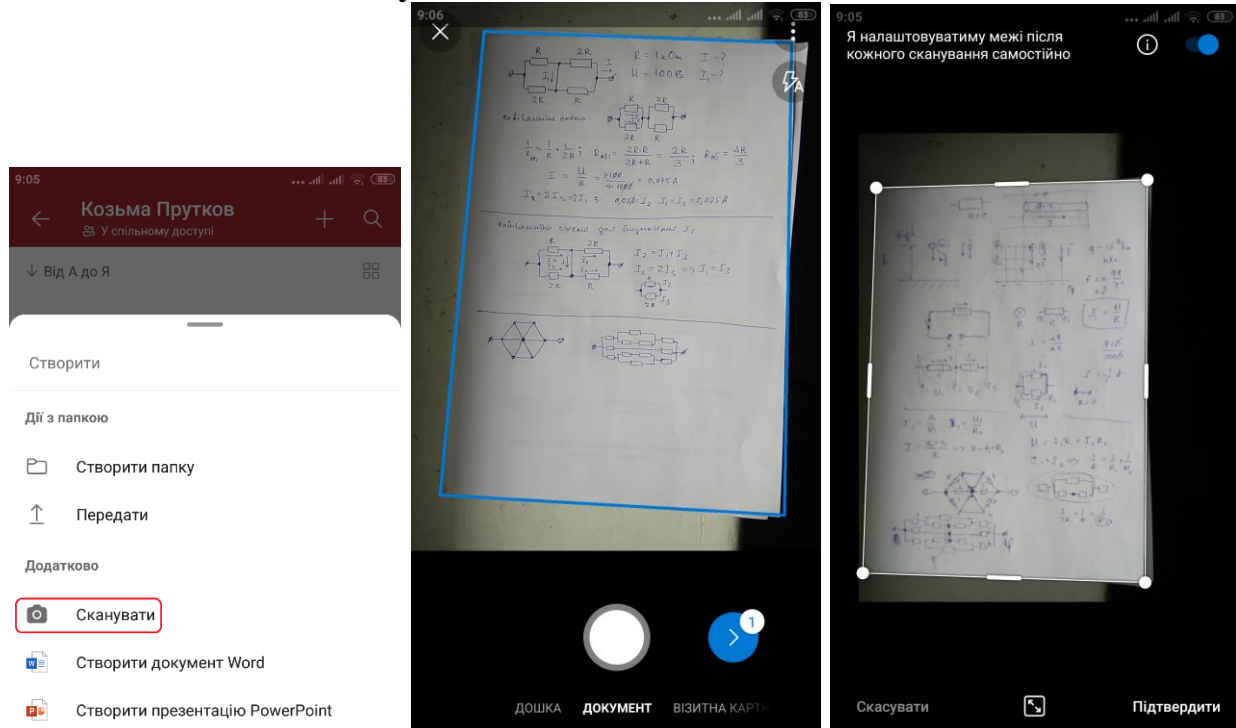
9:05

83

Козьма Прутков

У спільному доступі

↓ Від А до Я

Створити

Дії з папкою

Створити папку

Передати

Додатково

Сканувати

Створити документ Word

Створити презентацію PowerPoint

9:06

83

R

2R

R = 1 кОм

I - ?

U = 100 В

$I_1$ - ?

2R

R

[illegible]

$\frac{1}{R_{01}} = \frac{1}{R} + \frac{1}{2R}$; $R_{01} = \frac{2R \cdot R}{2R+R} = \frac{2R}{3}$; $R_{02} = \frac{4R}{3}$

$I = \frac{U}{R} = \frac{3 \cdot 100}{4 \cdot 1000} = 0{,}075$ A

$I_R = 2I_{2R}$ ... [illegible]

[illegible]

$I_2 = I_1 + I_3$

$I_1 = 2I_3 \Rightarrow I_1 = I_3$

ДОШКА

ДОКУМЕНТ

ВІЗИТНА КАРТК

1

9:05

Я налаштовуватиму межі після кожного сканування самостійно

Скасувати

Підтвердити